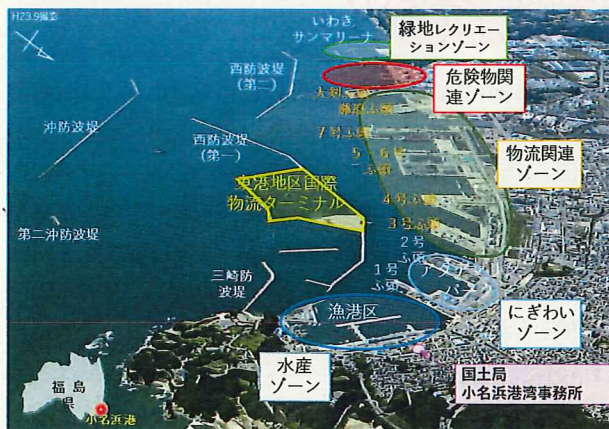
H23.9撮影

いわき
サンマリーナ

緑地レクリエーションゾーン

西防波堤
(第二)

危険物関連ゾーン

大剣ふ頭

藤原ふ頭

7号ふ頭

沖防波堤

西防波堤
(第一)

5号ふ頭

6号ふ頭

物流関連ゾーン

東港地区国際物流ターミナル

4号ふ頭

3号ふ頭

第二沖防波堤

2号ふ頭

1号ふ頭

三崎防波堤

アクアマリンパーク

にぎわいゾーン

漁港区

水産ゾーン

国土局
小名浜港湾事務所

福島県

小名浜港